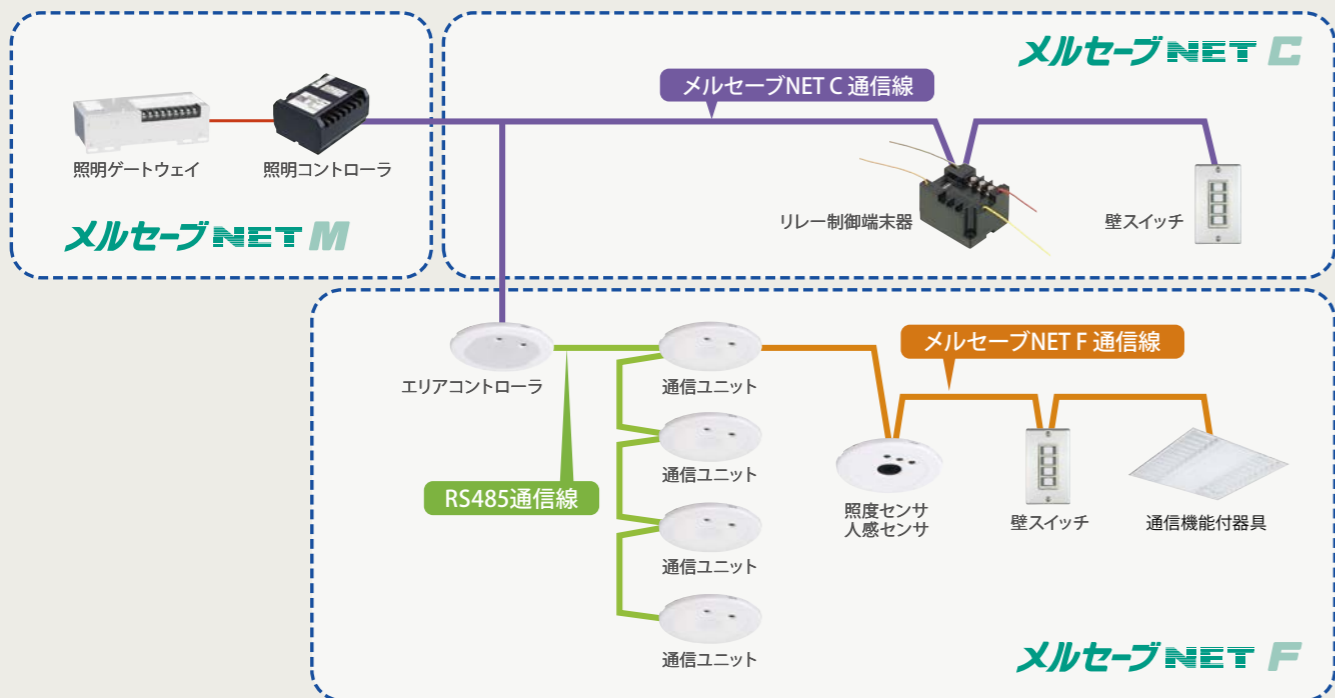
照明ゲートウェイ

照明コントローラ

メルセーブNET M

メルセーブNET C

メルセーブNET C 通信線

リレー制御端末器

壁スイッチ

エリアコントローラ

通信ユニット

通信ユニット

通信ユニット

通信ユニット

RS485通信線

メルセーブNET F 通信線

照度センサ
人感センサ

壁スイッチ

通信機能付器具

メルセーブNET F